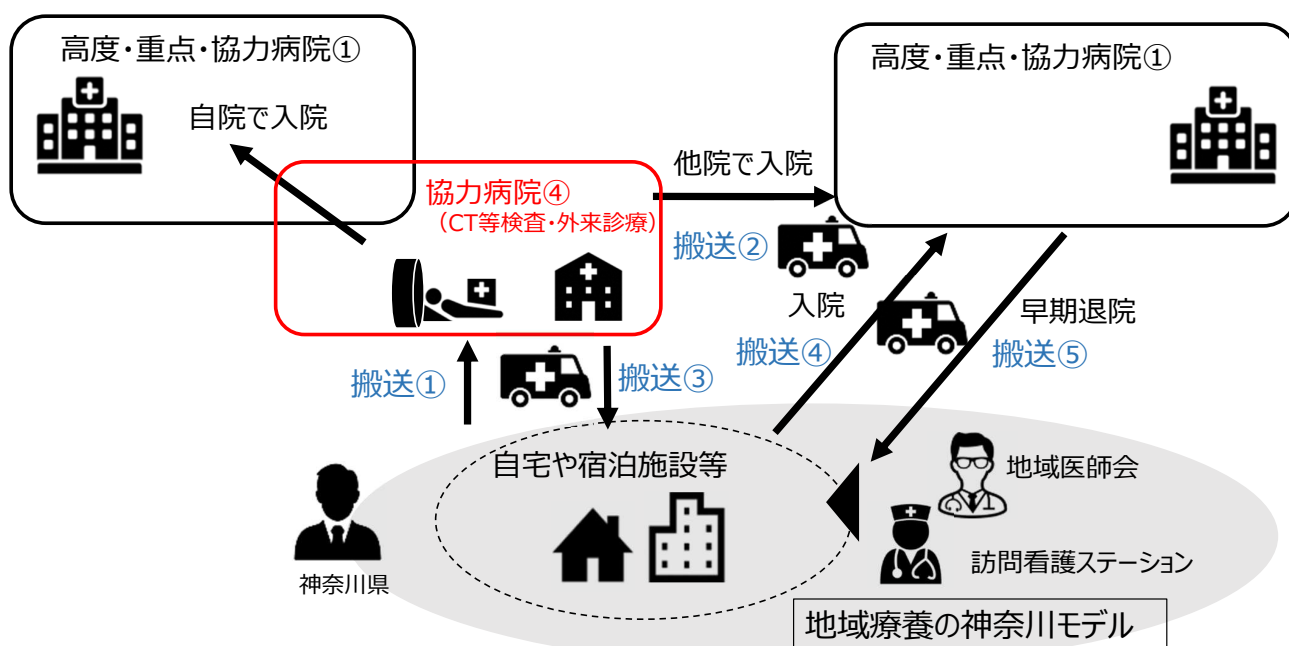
高度・重点・協力病院①

自院で入院

協力病院④
（CT等検査・外来診療）

他院で入院

高度・重点・協力病院①

搬送②

入院

早期退院

搬送④

搬送⑤

搬送①

搬送③

自宅や宿泊施設等

地域医師会

訪問看護ステーション

神奈川県

地域療養の神奈川モデル